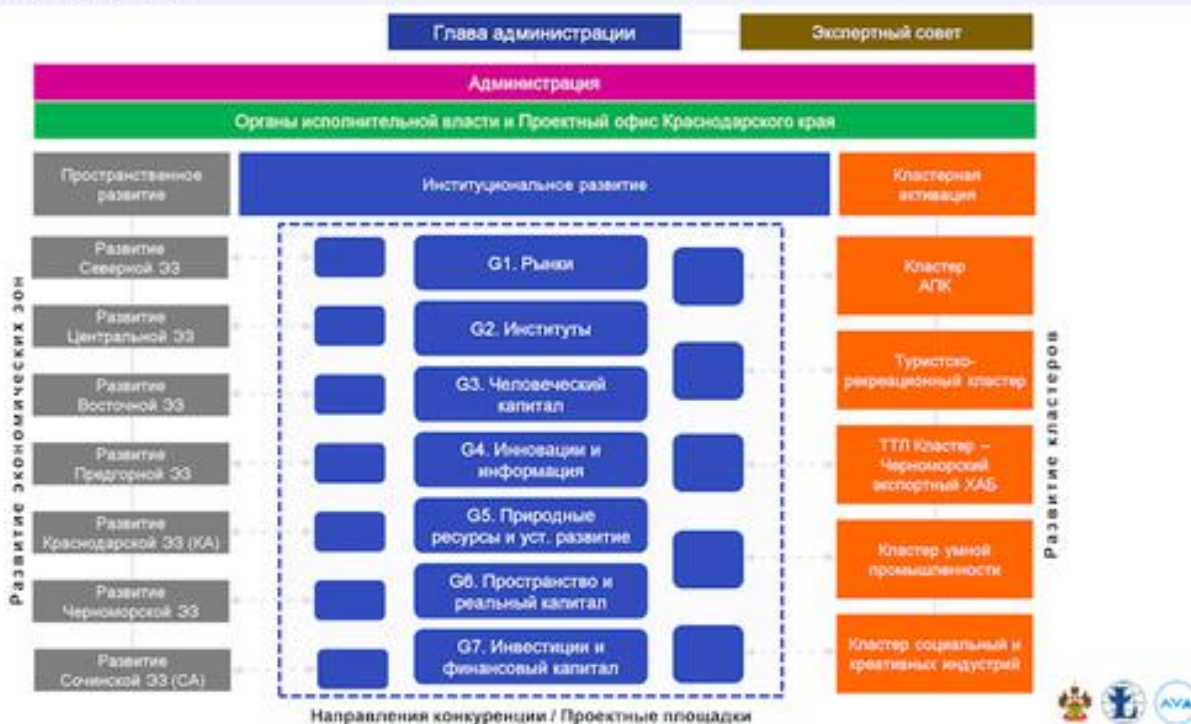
Глава администрации

Экспертный совет

Администрация

Органы исполнительной власти и Проектный офис Краснодарского края

Пространственное развитие

Институциональное развитие

Кластерная активация

Развитие экономических зон

Развитие Северной ЭЗ

Развитие Центральной ЭЗ

Развитие Восточной ЭЗ

Развитие Предгорной ЭЗ

Развитие Краснодарской ЭЗ (КА)

Развитие Черноморской ЭЗ

Развитие Сочинской ЭЗ (СА)

G1. Рынки

G2. Институты

G3. Человеческий капитал

G4. Инновации и информация

G5. Природные ресурсы и уст. развитие

G6. Пространство и реальный капитал

G7. Инвестиции и финансовый капитал

Направления конкуренции / Проектные площадки

Развитие кластеров

Кластер АПК

Туристско-рекреационный кластер

ТТЛ Кластер – Черноморский экспортный ХАБ

Кластер умной промышленности

Кластер социальный и креативных индустрий

AVA